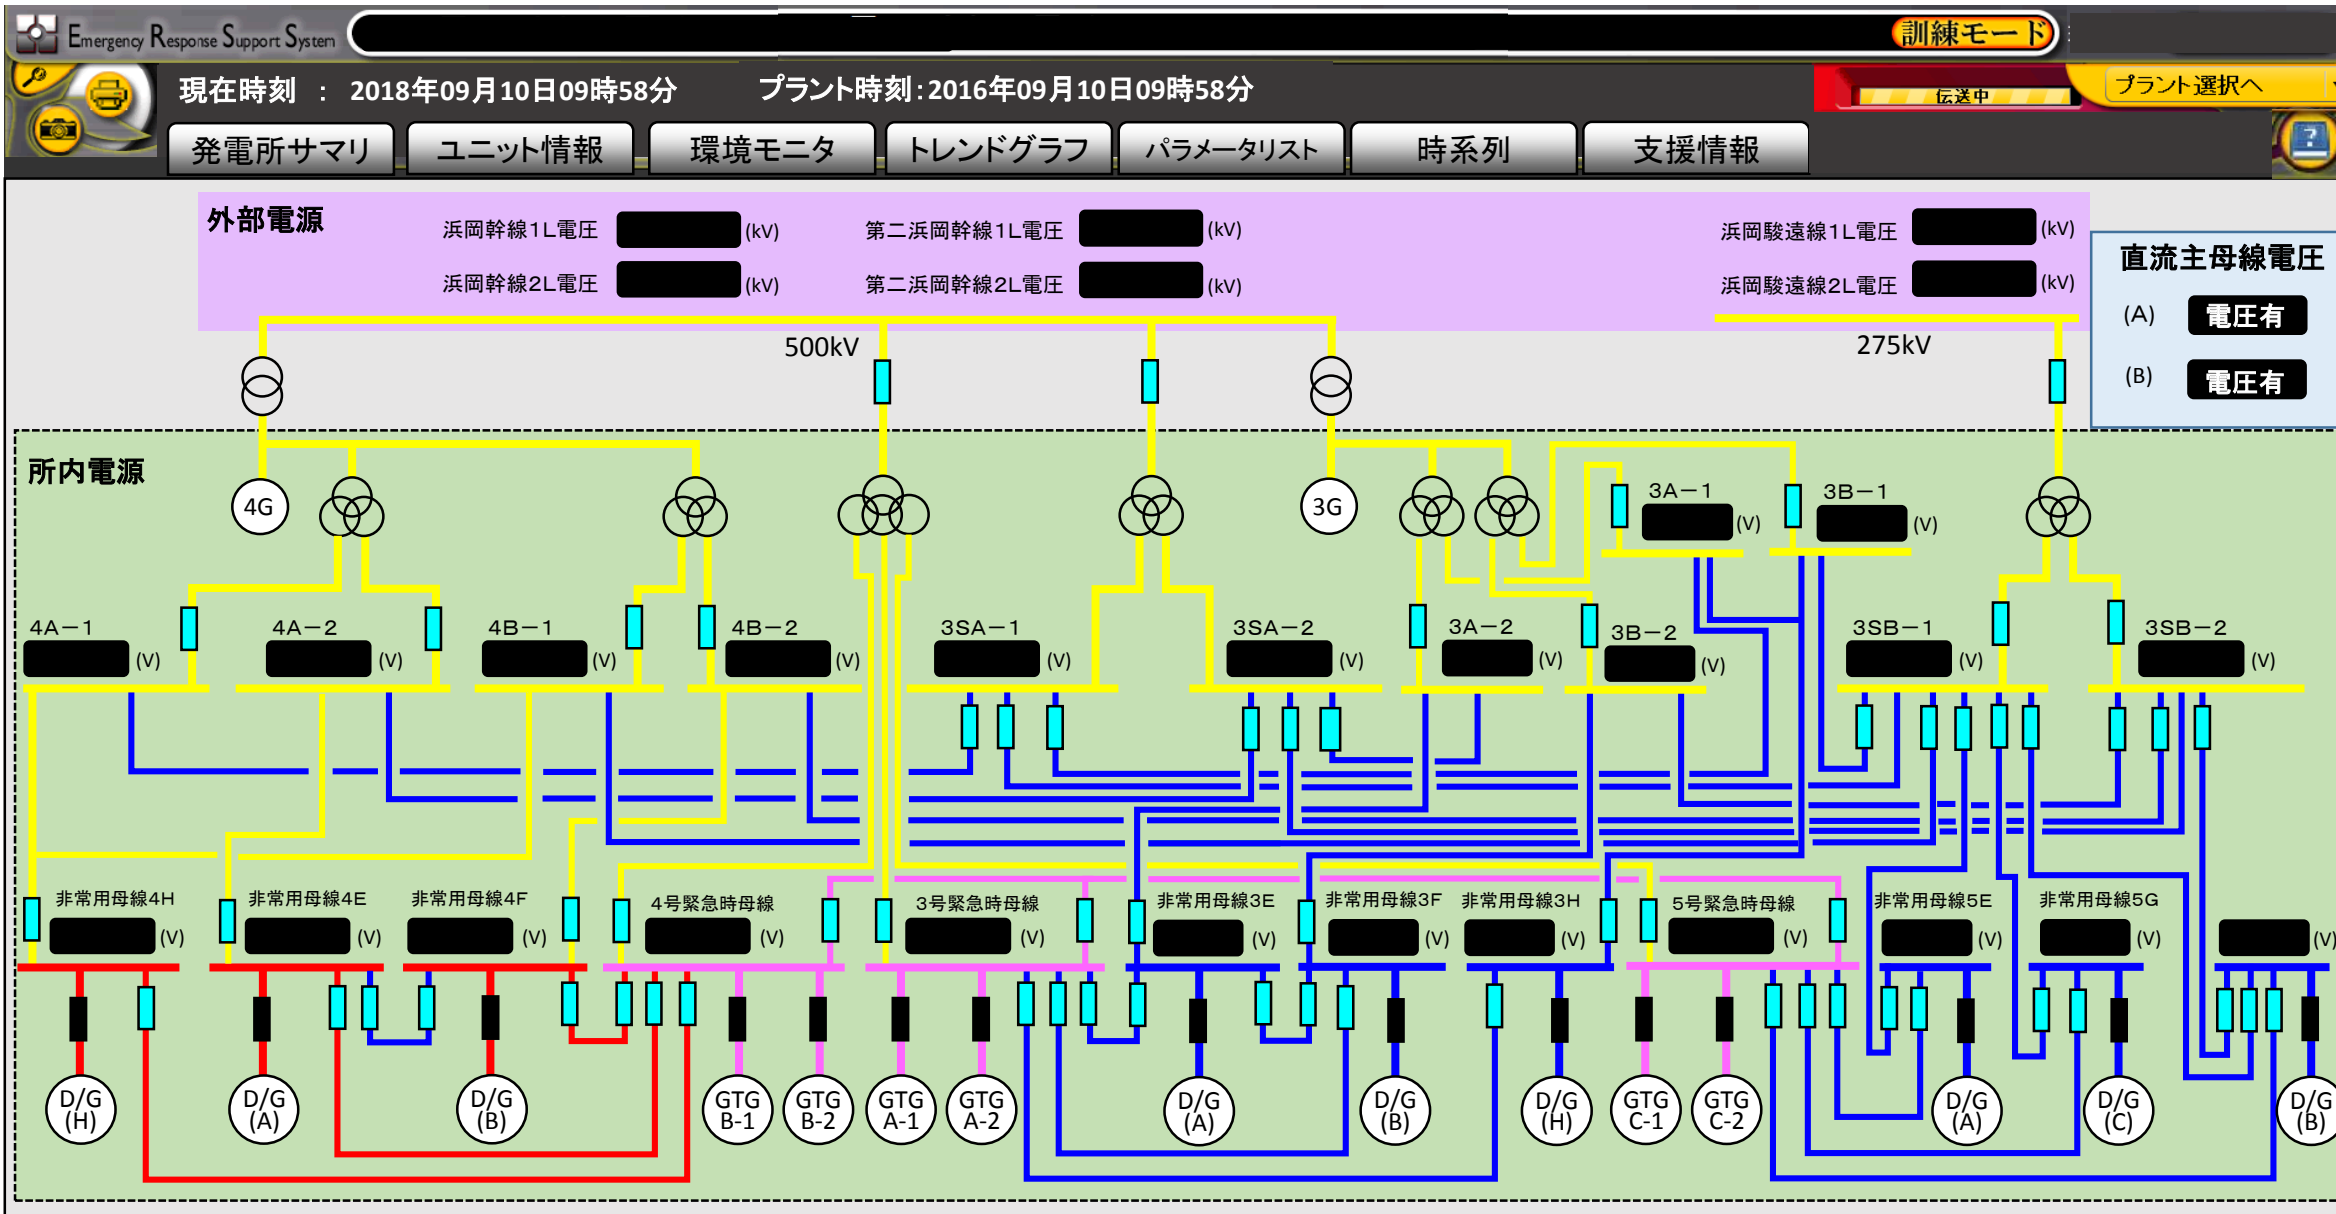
Emergency Response Support System
訓練モード
現在時刻 ： 2018年09月10日09時58分
プラント時刻：2016年09月10日09時58分
伝送中
プラント選択へ
発電所サマリ
ユニット情報
環境モニタ
トレンドグラフ
パラメータリスト
時系列
支援情報

外部電源
浜岡幹線1L電圧 (kV)
浜岡幹線2L電圧 (kV)
第二浜岡幹線1L電圧 (kV)
第二浜岡幹線2L電圧 (kV)
浜岡駿遠線1L電圧 (kV)
浜岡駿遠線2L電圧 (kV)
500kV
275kV

直流主母線電圧
(A) 電圧有
(B) 電圧有

所内電源
4G
3G
3A−1 (V)
3B−1 (V)
4A−1 (V)
4A−2 (V)
4B−1 (V)
4B−2 (V)
3SA−1 (V)
3SA−2 (V)
3A−2 (V)
3B−2 (V)
3SB−1 (V)
3SB−2 (V)
非常用母線4H (V)
非常用母線4E (V)
非常用母線4F (V)
4号緊急時母線 (V)
3号緊急時母線 (V)
非常用母線3E (V)
非常用母線3F (V)
非常用母線3H (V)
5号緊急時母線 (V)
非常用母線5E (V)
非常用母線5G (V)
(V)
D/G (H)
D/G (A)
D/G (B)
GTG B-1
GTG B-2
GTG A-1
GTG A-2
D/G (A)
D/G (B)
D/G (H)
GTG C-1
GTG C-2
D/G (A)
D/G (C)
D/G (B)